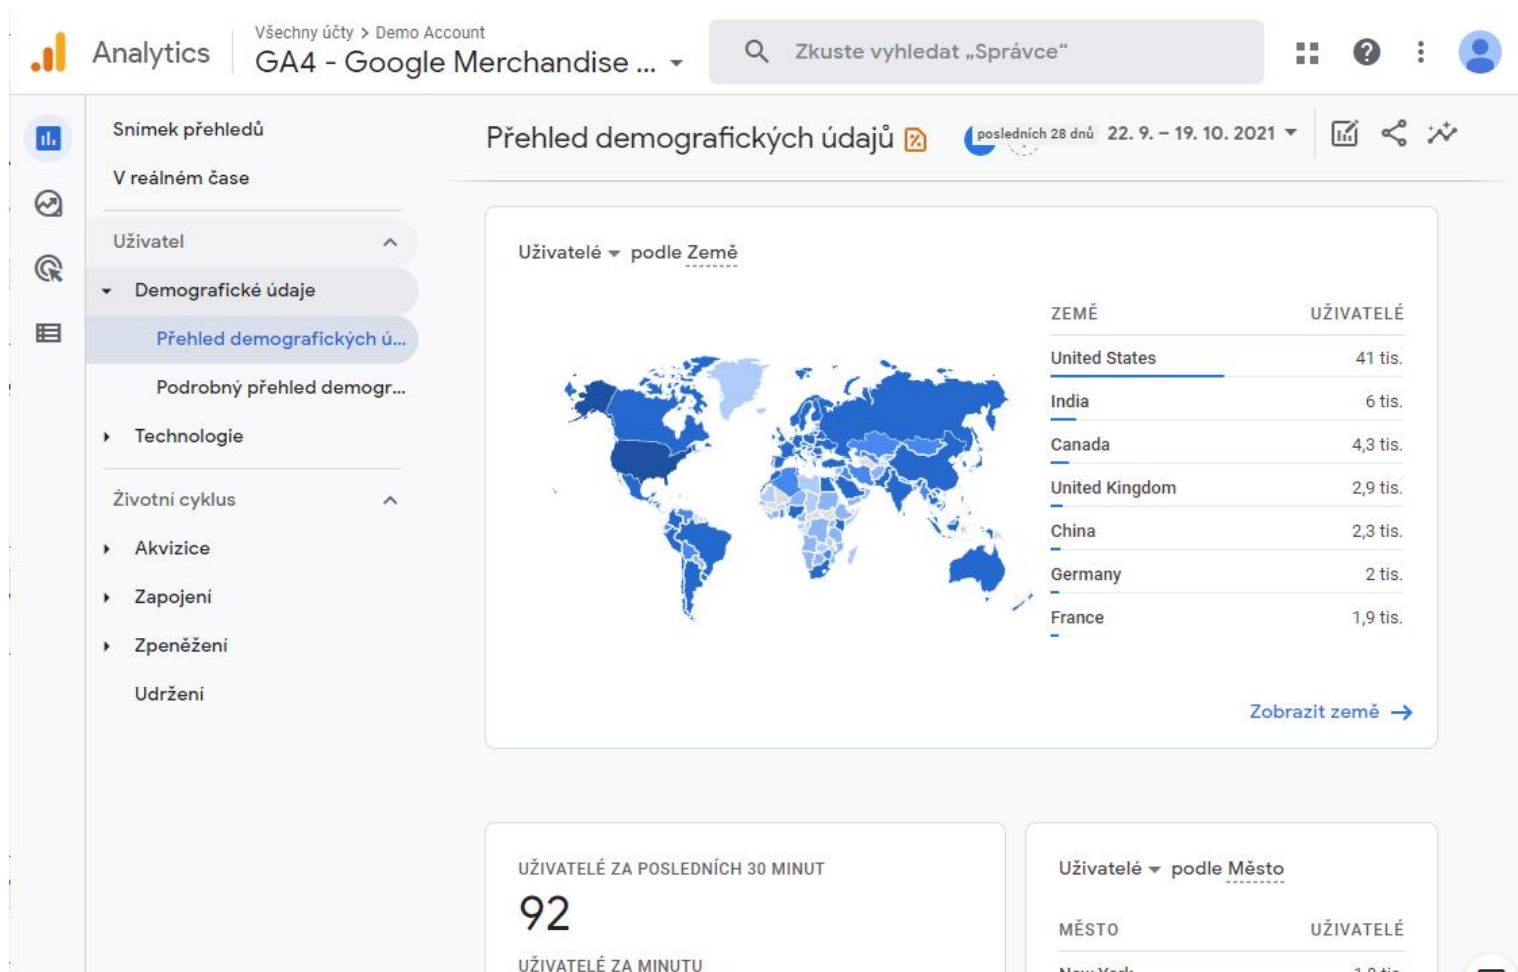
Analytics

Všechny účty > Demo Account
GA4 - Google Merchandise ...

Zkuste vyhledat „Správce"

Snímek přehledů
V reálném čase

Uživatel
Demografické údaje
Přehled demografických ú...
Podrobný přehled demogr...
Technologie

Životní cyklus
Akvizice
Zapojení
Zpeněžení
Udržení

Přehled demografických údajů

posledních 28 dnů 22. 9. – 19. 10. 2021

Uživatelé podle Země

| ZEMĚ | UŽIVATELÉ |
|---|---|
| United States | 41 tis. |
| India | 6 tis. |
| Canada | 4,3 tis. |
| United Kingdom | 2,9 tis. |
| China | 2,3 tis. |
| Germany | 2 tis. |
| France | 1,9 tis. |

Zobrazit země →

UŽIVATELÉ ZA POSLEDNÍCH 30 MINUT
92
UŽIVATELÉ ZA MINUTU

Uživatelé podle Město

MĚSTO UŽIVATELÉ
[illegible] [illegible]